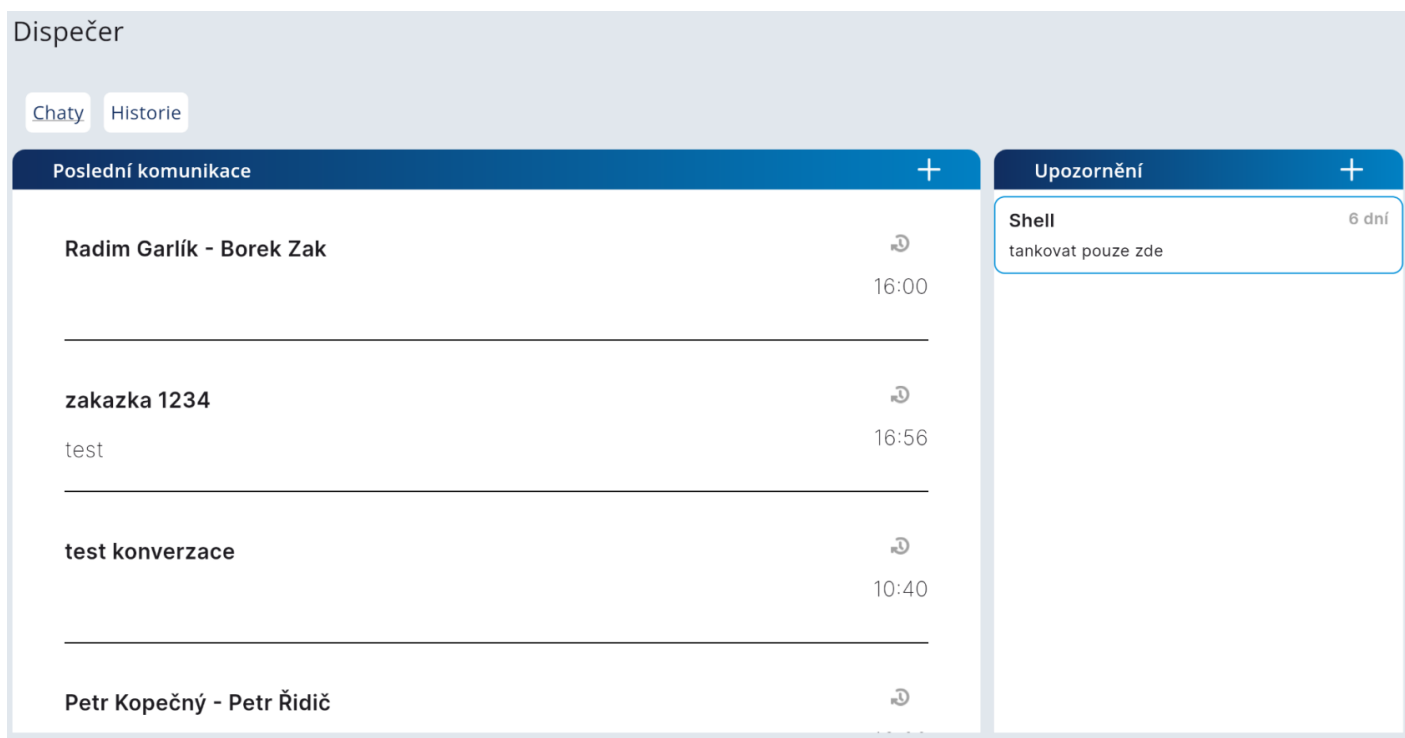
Dispečer

Chaty Historie

Poslední komunikace +

Radim Garlík - Borek Zak
16:00

zakazka 1234
test
16:56

test konverzace
10:40

Petr Kopečný - Petr Řidič
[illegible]

Upozornění +

Shell 6 dní
tankovat pouze zde